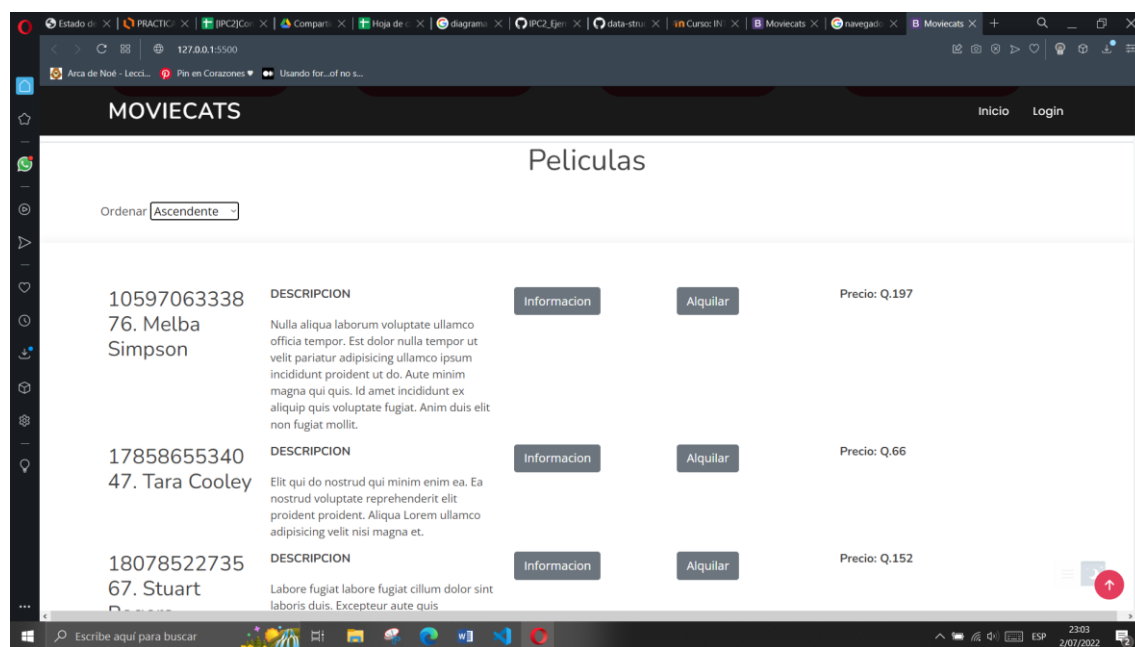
Estado de | PRACTIC | [IPC2]Con | Comparti | Hoja de | diagrama | IPC2_Ejer | data-stru | Curso: INT | Moviecats | navegado | Moviecats

127.0.0.1:5500

Arca de Noé - Lecci... | Pin en Corazones ♥ | Usando for...of no s...

MOVIECATS

Inicio Login

Peliculas

Ordenar Ascendente

1059706333876. Melba Simpson

DESCRIPCION

Nulla aliqua laborum voluptate ullamco officia tempor. Est dolor nulla tempor ut velit pariatur adipisicing ullamco ipsum incididunt proident ut do. Aute minim magna qui quis. Id amet incididunt ex aliquip quis voluptate fugiat. Anim duis elit non fugiat mollit.

Informacion

Alquilar

Precio: Q.197

1785865534047. Tara Cooley

DESCRIPCION

Elit qui do nostrud qui minim enim ea. Ea nostrud voluptate reprehenderit elit proident proident. Aliqua Lorem ullamco adipisicing velit nisi magna et.

Informacion

Alquilar

Precio: Q.66

1807852273567. Stuart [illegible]

DESCRIPCION

Labore fugiat labore fugiat cillum dolor sint laboris duis. Excepteur aute quis

Informacion

Alquilar

Precio: Q.152

Escribe aquí para buscar

ESP 23:03 2/07/2022